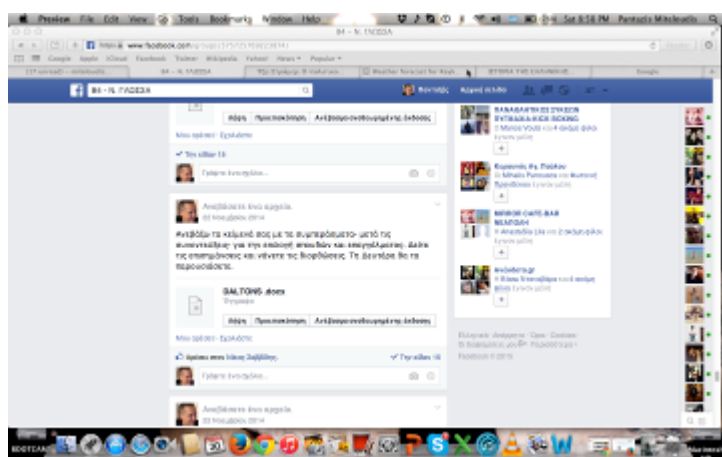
Preview File Edit View Tools Bookmarks Window Help

Sat 8:16 PM Pantazis Mitsiopoulos

B4 - N. ΓΛΩΣΣΑ

https www.facebook.com

Google Apple iCloud Facebook Twitter Wikipedia Yahoo! News Popular

B4 - N. ΓΛΩΣΣΑ

Αρχική σελίδα

Λήψη Προεπισκόπηση Ανέβασμα αναθεωρημένης έκδοσης

Μου αρέσει · Σχολιάστε

Την είδαν 18

Γράψτε ένα σχόλιο...

Αναζίδουσα ένα αρχείο.
30 Νοεμβρίου 2014

Ανεβάζω τα κείμενά σας με τα συμπεράσματα μετά τις συνεντεύξεις για την επιλογή σπουδών και επαγγέλματος. Δείτε τις επισημάνσεις και κάνετε τις διορθώσεις. Τη Δευτέρα θα τα παρουσιάσετε.

ΒΑΛΤΩΝΗΣ.docx
Έγγραφο

Λήψη Προεπισκόπηση Ανέβασμα αναθεωρημένης έκδοσης

Μου αρέσει · Σχολιάστε

Αρέσει στον Νίκος Σαββίδης.

Την είδαν 18

Γράψτε ένα σχόλιο...

Αναζίδουσα ένα αρχείο.
30 Νοεμβρίου 2014

ΝΑΝΑΚΑΡΑΥΤΕΣ ΣΤΙΧΕΩΝ ΣΥΓΚΑΙΑ ΚΙΚΕ ΒΟΧΙΝΟ
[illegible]

Κομικοτάς θα Πλάθον
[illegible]

MIRROR CAFE-BAR ΜΕΛΙΣΣΗΣ
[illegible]

ανάσθεσα.gr
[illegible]

Ελληνικά · Απόρρητο · Όροι · Cookies · Διαφημίσεις · Περισσότερα
Facebook © 2015